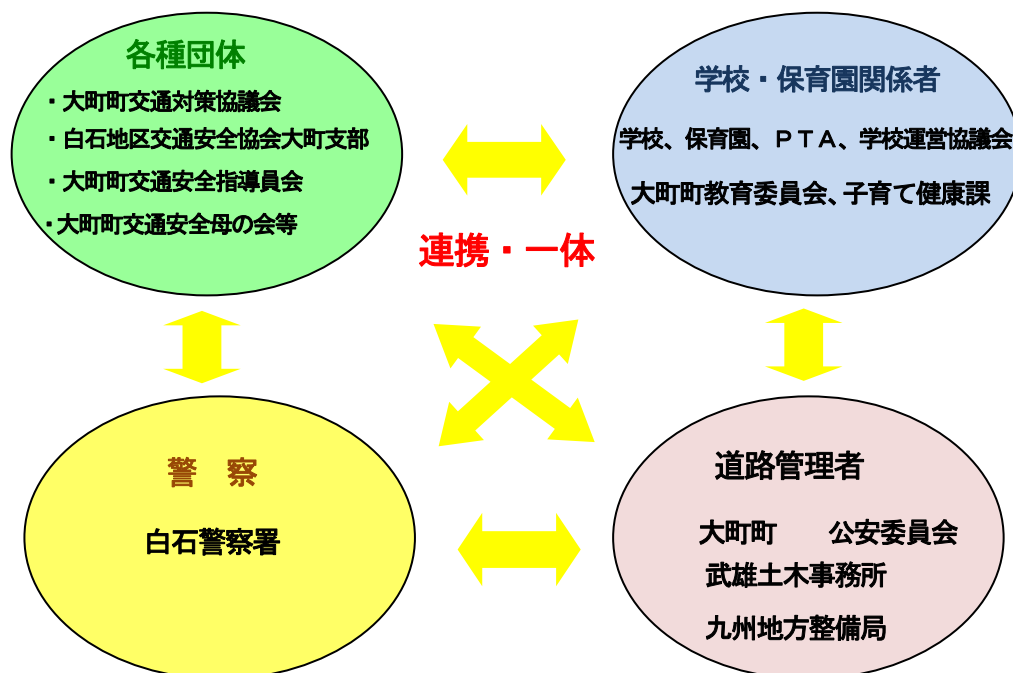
各種団体

・大町町交通対策協議会
・白石地区交通安全協会大町支部
・大町町交通安全指導員会
・大町町交通安全母の会等

学校・保育園関係者

学校、保育園、ＰＴＡ、学校運営協議会
大町町教育委員会、子育て健康課

連携・一体

警　察

白石警察署

道路管理者

大町町　　公安委員会
武雄土木事務所
九州地方整備局